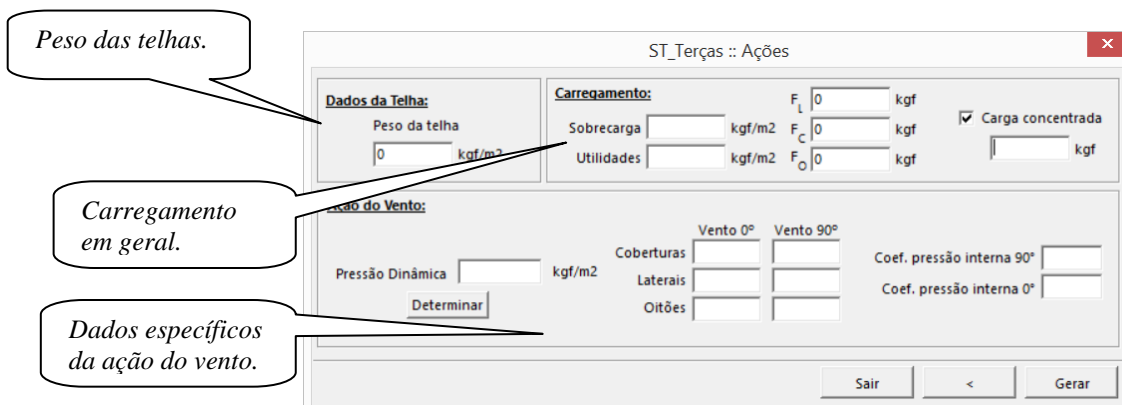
Peso das telhas.

ST_Terças :: Ações

Dados da Telha:
Peso da telha
0 kgf/m2

Carregamento:
Sobrecarga kgf/m2
Utilidades kgf/m2
$F_L$ 0 kgf
$F_C$ 0 kgf
$F_O$ 0 kgf

☑ Carga concentrada
kgf

Carregamento em geral.

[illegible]ção do Vento:
Pressão Dinâmica kgf/m2
Determinar
Vento 0° Vento 90°
Coberturas
Laterais
Oitões
Coef. pressão interna 90°
Coef. pressão interna 0°

Dados específicos da ação do vento.

Sair
<
Gerar